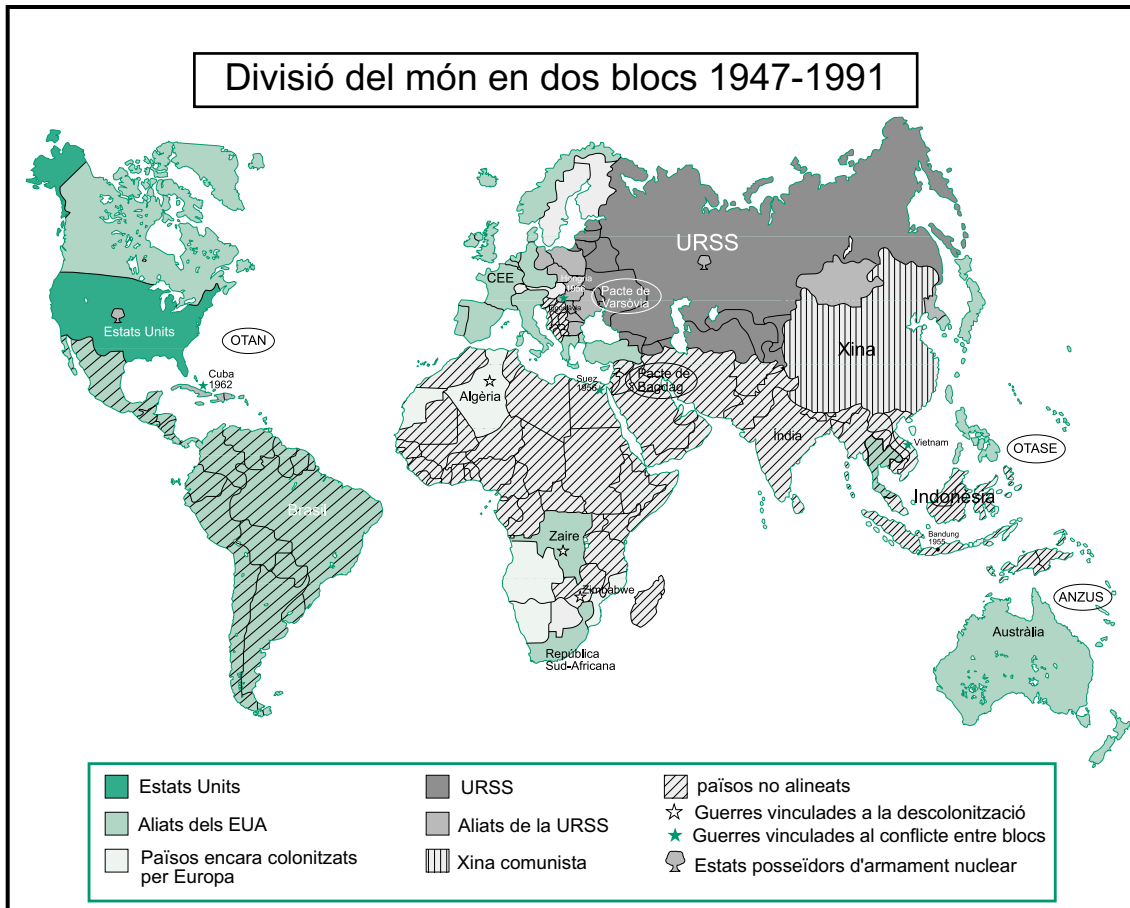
Divisió del món en dos blocs 1947-1991

URSS

CEE

Pacte de Varsòvia

Xina

Estats Units

OTAN

Cuba 1962

Algèria

Suez 1956

Pacte de Bagdad

Índia

Vietnam

OTASE

Indonesia

Bandung 1955

Brasil

Zaire

Zimbabwe

ANZUS

Austràlia

República Sud-Africana

Estats Units
Aliats dels EUA
Països encara colonitzats per Europa
URSS
Aliats de la URSS
Xina comunista
països no alineats
Guerres vinculades a la descolonització
Guerres vinculades al conflicte entre blocs
Estats posseïdors d'armament nuclear